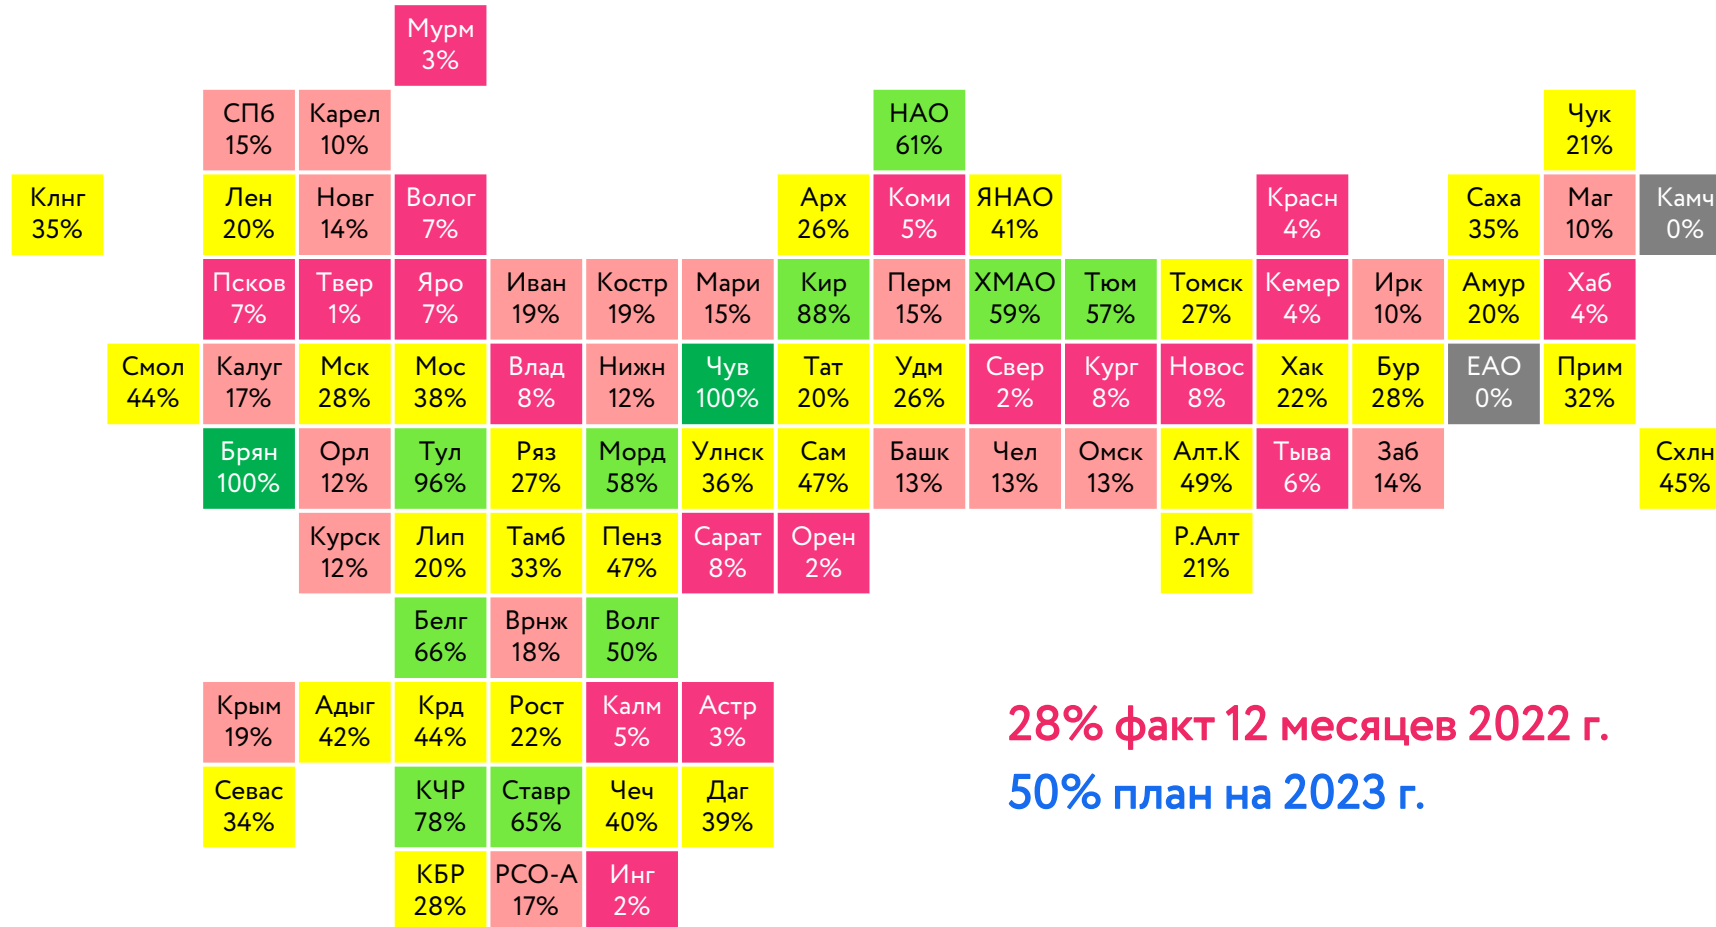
Мурм
3%

СПб
15%

Карел
10%

НАО
61%

Чук
21%

Клнг
35%

Лен
20%

Новг
14%

Волог
7%

Арх
26%

Коми
5%

ЯНАО
41%

Красн
4%

Саха
35%

Маг
10%

Камч
0%

Псков
7%

Твер
1%

Яро
7%

Иван
19%

Костр
19%

Мари
15%

Кир
88%

Перм
15%

ХМАО
59%

Тюм
57%

Томск
27%

Кемер
4%

Ирк
10%

Амур
20%

Хаб
4%

Смол
44%

Калуг
17%

Мск
28%

Мос
38%

Влад
8%

Нижн
12%

Чув
100%

Тат
20%

Удм
26%

Свер
2%

Кург
8%

Новос
8%

Хак
22%

Бур
28%

ЕАО
0%

Прим
32%

Брян
100%

Орл
12%

Тул
96%

Ряз
27%

Морд
58%

Улнск
36%

Сам
47%

Башк
13%

Чел
13%

Омск
13%

Алт.К
49%

Тыва
6%

Заб
14%

Схлн
45%

Курск
12%

Лип
20%

Тамб
33%

Пенз
47%

Сарат
8%

Орен
2%

Р.Алт
21%

Белг
66%

Врнж
18%

Волг
50%

Крым
19%

Адыг
42%

Крд
44%

Рост
22%

Калм
5%

Астр
3%

28% факт 12 месяцев 2022 г.

Севас
34%

КЧР
78%

Ставр
65%

Чеч
40%

Даг
39%

50% план на 2023 г.

КБР
28%

РСО-А
17%

Инг
2%